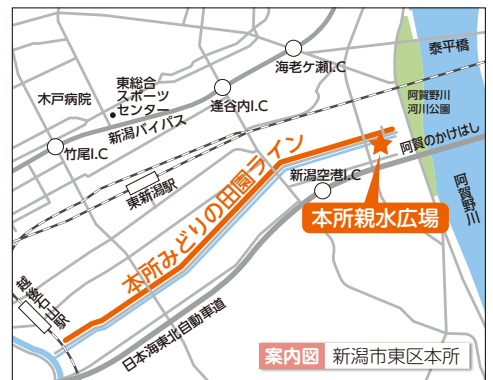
泰平橋
海老ケ瀬I.C
阿賀野川河川公園
東総合スポーツセンター
木戸病院
逢谷内I.C
新潟バイパス
竹尾I.C
阿賀のかけはし
新潟空港I.C
東新潟駅
阿賀野川
本所親水広場
本所みどりの田園ライン
越後石山駅
日本海東北自動車道
案内図 新潟市東区本所